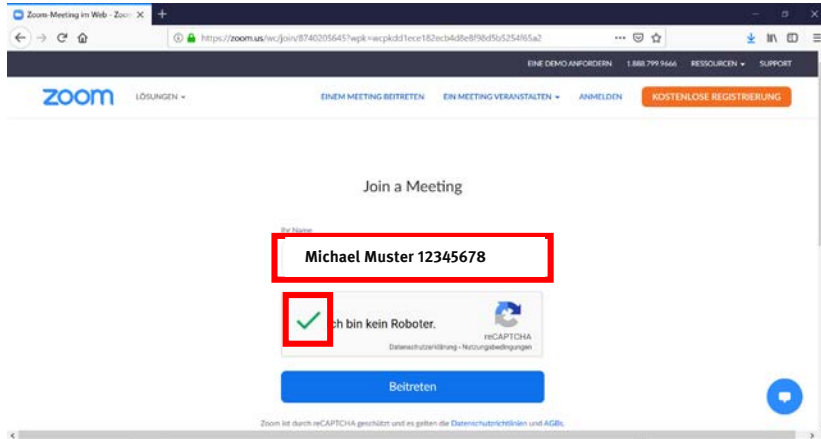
Zoom-Meeting im Web - Zoom ×
+
https://zoom.us/wc/join/8740205645?wpk=wcpkdd1ece182ecb4d8e8f98d5b5254f65a2
EINE DEMO ANFORDERN 1.888.799.9666 RESSOURCEN SUPPORT
zoom LÖSUNGEN
EINEM MEETING BEITRETEN EIN MEETING VERANSTALTEN ANMELDEN KOSTENLOSE REGISTRIERUNG

Join a Meeting

Ihr Name
Michael Muster 12345678

ch bin kein Roboter.
reCAPTCHA
Datenschutzerklärung - Nutzungsbedingungen

Beitreten

Zoom ist durch reCAPTCHA geschützt und es gelten die Datenschutzrichtlinien und AGBs.